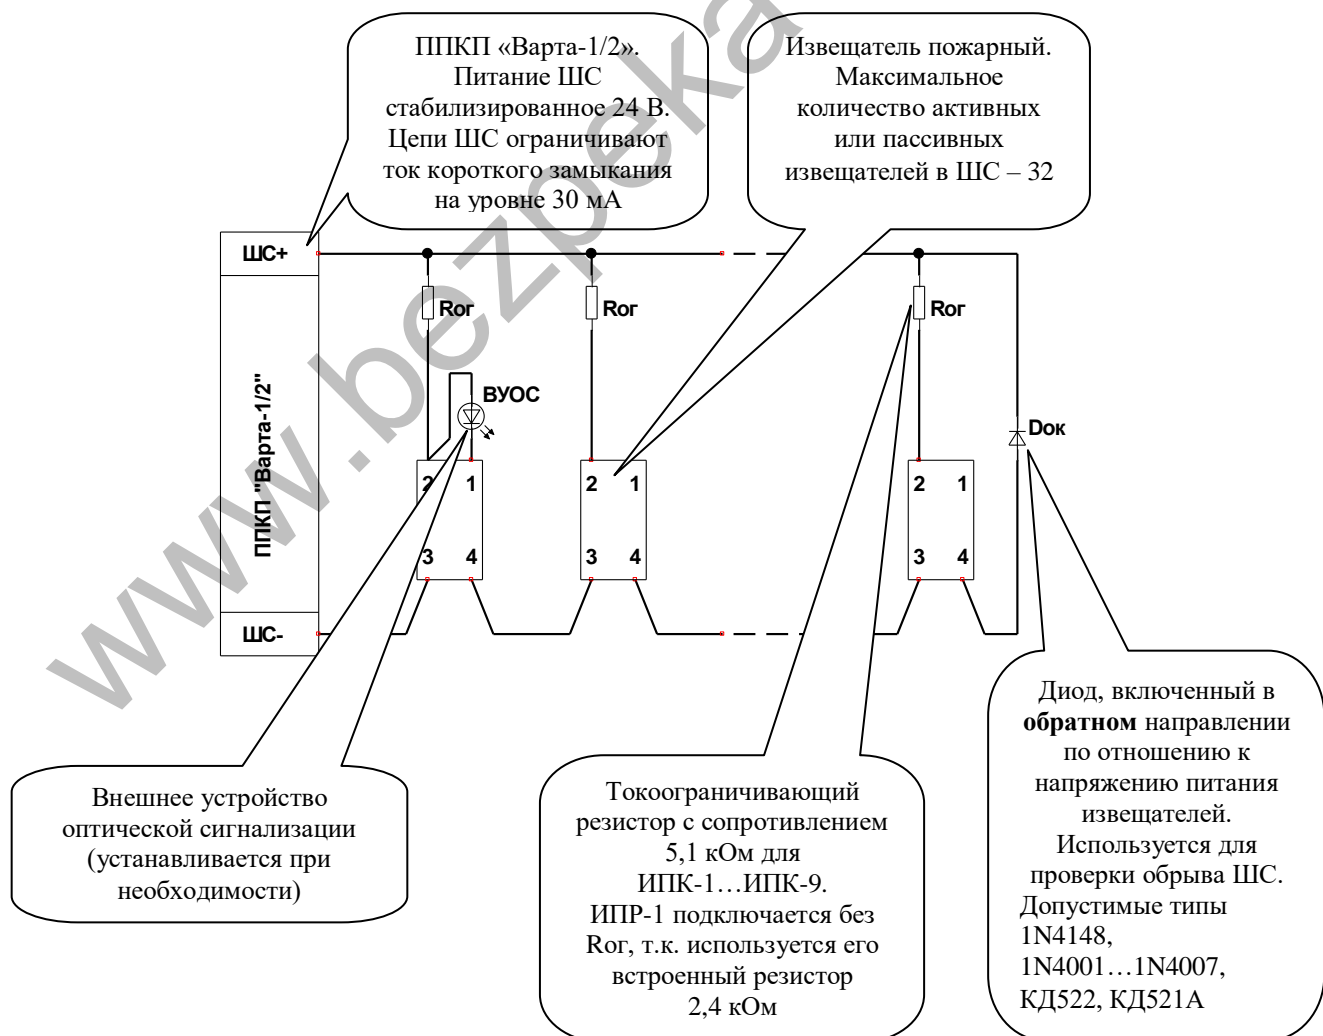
ППКП «Варта-1/2». Питание ШС стабилизированное 24 В. Цепи ШС ограничивают ток короткого замыкания на уровне 30 мА

Извещатель пожарный. Максимальное количество активных или пассивных извещателей в ШС – 32

ШС+

ППКП "Варта-1/2"

ШС-

Rог

Rог

Rог

ВУОС

Dок

2 1
3 4

2 1
3 4

2 1
3 4

Внешнее устройство оптической сигнализации (устанавливается при необходимости)

Токоограничивающий резистор с сопротивлением 5,1 кОм для ИПК-1…ИПК-9. ИПР-1 подключается без Rог, т.к. используется его встроенный резистор 2,4 кОм

Диод, включенный в **обратном** направлении по отношению к напряжению питания извещателей. Используется для проверки обрыва ШС. Допустимые типы 1N4148, 1N4001…1N4007, КД522, КД521А

www.bezpeka